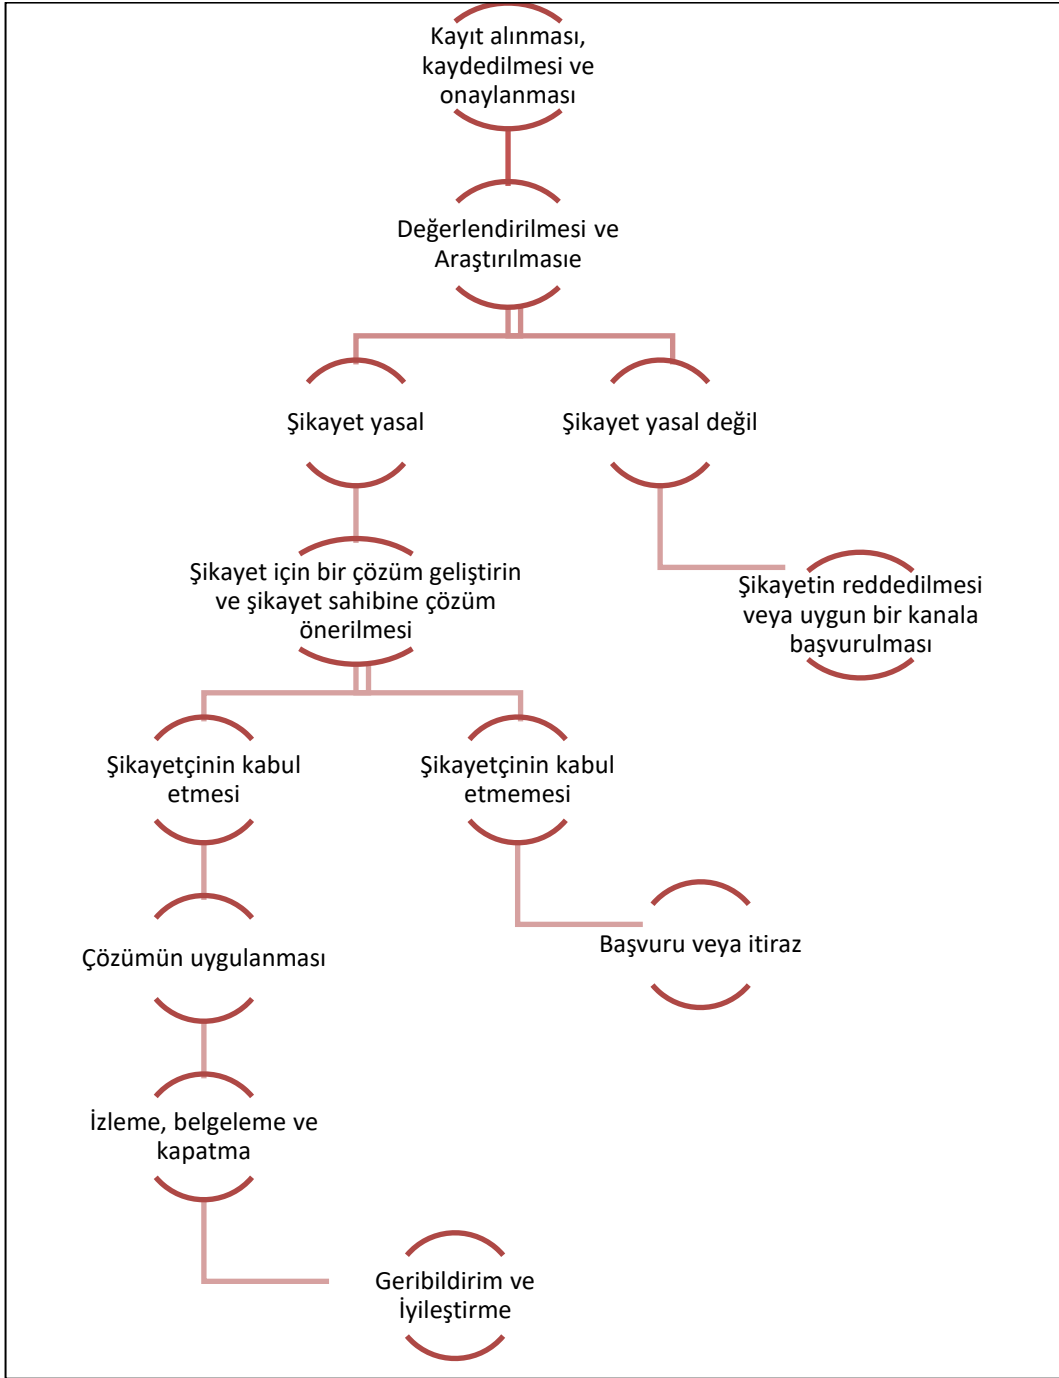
Kayıt alınması, kaydedilmesi ve onaylanması

Değerlendirilmesi ve Araştırılmasıe

Şikayet yasal

Şikayet yasal değil

Şikayet için bir çözüm geliştirin ve şikayet sahibine çözüm önerilmesi

Şikayetin reddedilmesi veya uygun bir kanala başvurulması

Şikayetçinin kabul etmesi

Şikayetçinin kabul etmemesi

Çözümün uygulanması

Başvuru veya itiraz

İzleme, belgeleme ve kapatma

Geribildirim ve İyileştirme